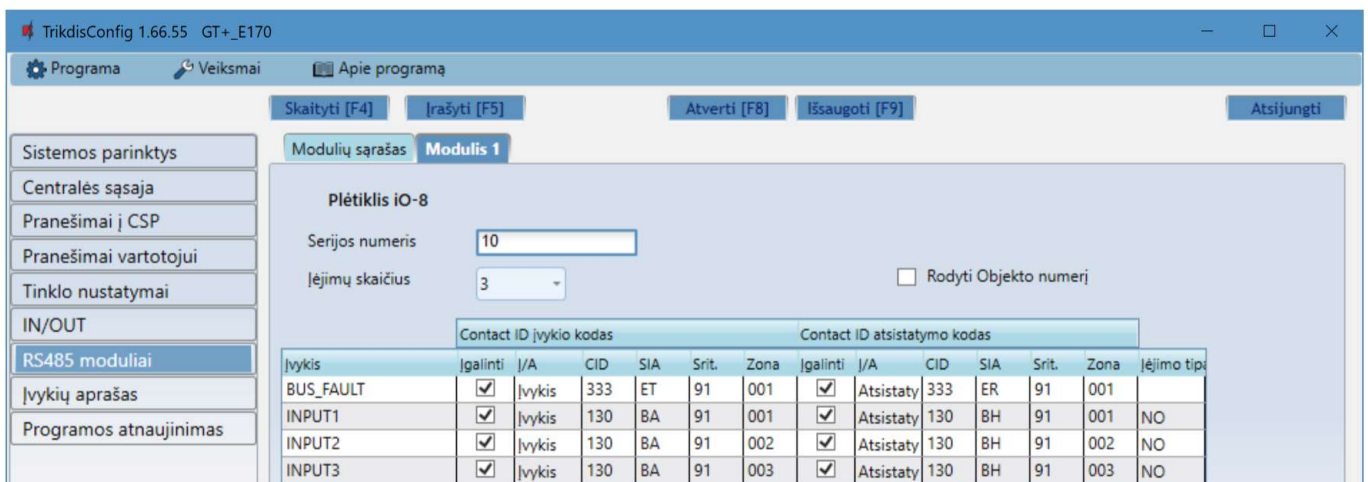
TrikdisConfig 1.66.55 GT+_E170

Programa Veiksmai Apie programą

Skaityti [F4] Įrašyti [F5] Atverti [F8] Išsaugoti [F9] Atsijungti

Sistemos parinktys
Centralės sąsaja
Pranešimai į CSP
Pranešimai vartotojui
Tinklo nustatymai
IN/OUT
RS485 moduliai
Įvykių aprašas
Programos atnaujinimas

Modulių sąrašas Modulis 1

Plėtiklis iO-8

Serijos numeris 10
Įėjimų skaičius 3
Rodyti Objekto numerį

Contact ID įvykio kodas | Contact ID atsistatymo kodas

| Įvykis | Įgalinti | Į/A | CID | SIA | Srit. | Zona | Įgalinti | Į/A | CID | SIA | Srit. | Zona | Įėjimo tipa |
|---|---|---|---|---|---|---|---|---|---|---|---|---|---|
| BUS_FAULT | ✓ | Įvykis | 333 | ET | 91 | 001 | ✓ | Atsistaty | 333 | ER | 91 | 001 | |
| INPUT1 | ✓ | Įvykis | 130 | BA | 91 | 001 | ✓ | Atsistaty | 130 | BH | 91 | 001 | NO |
| INPUT2 | ✓ | Įvykis | 130 | BA | 91 | 002 | ✓ | Atsistaty | 130 | BH | 91 | 002 | NO |
| INPUT3 | ✓ | Įvykis | 130 | BA | 91 | 003 | ✓ | Atsistaty | 130 | BH | 91 | 003 | NO |